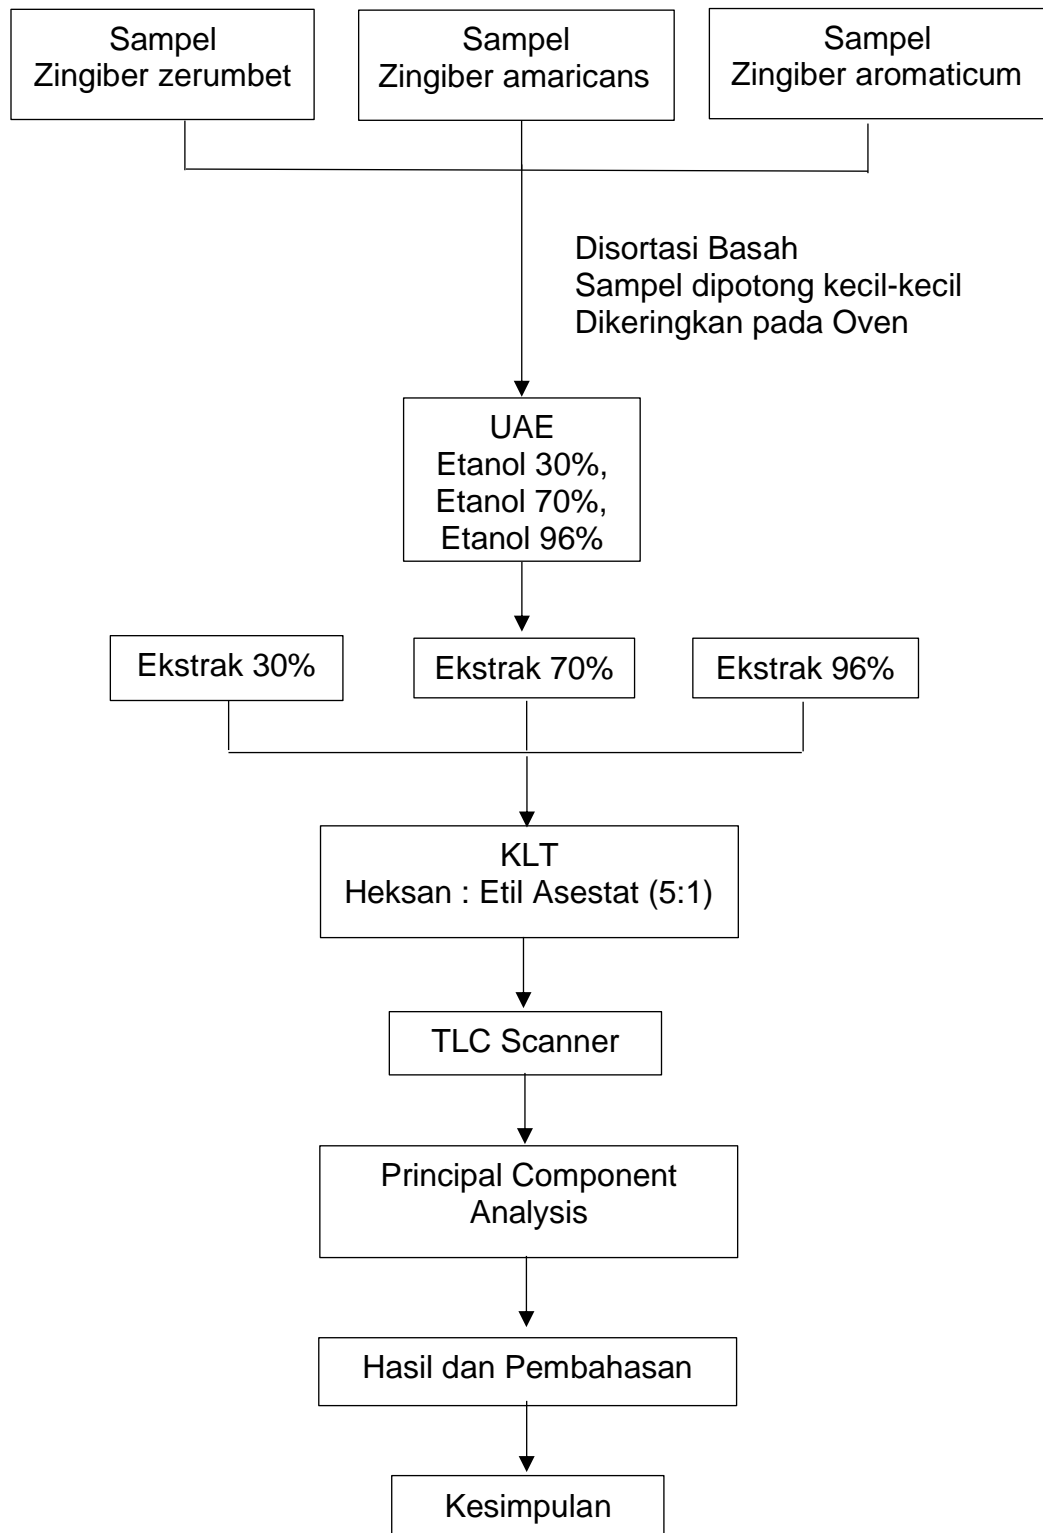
Sampel
Zingiber zerumbet

Sampel
Zingiber amaricans

Sampel
Zingiber aromaticum

Disortasi Basah
Sampel dipotong kecil-kecil
Dikeringkan pada Oven

UAE
Etanol 30%,
Etanol 70%,
Etanol 96%

Ekstrak 30%

Ekstrak 70%

Ekstrak 96%

KLT
Heksan : Etil Asestat (5:1)

TLC Scanner

Principal Component Analysis

Hasil dan Pembahasan

Kesimpulan